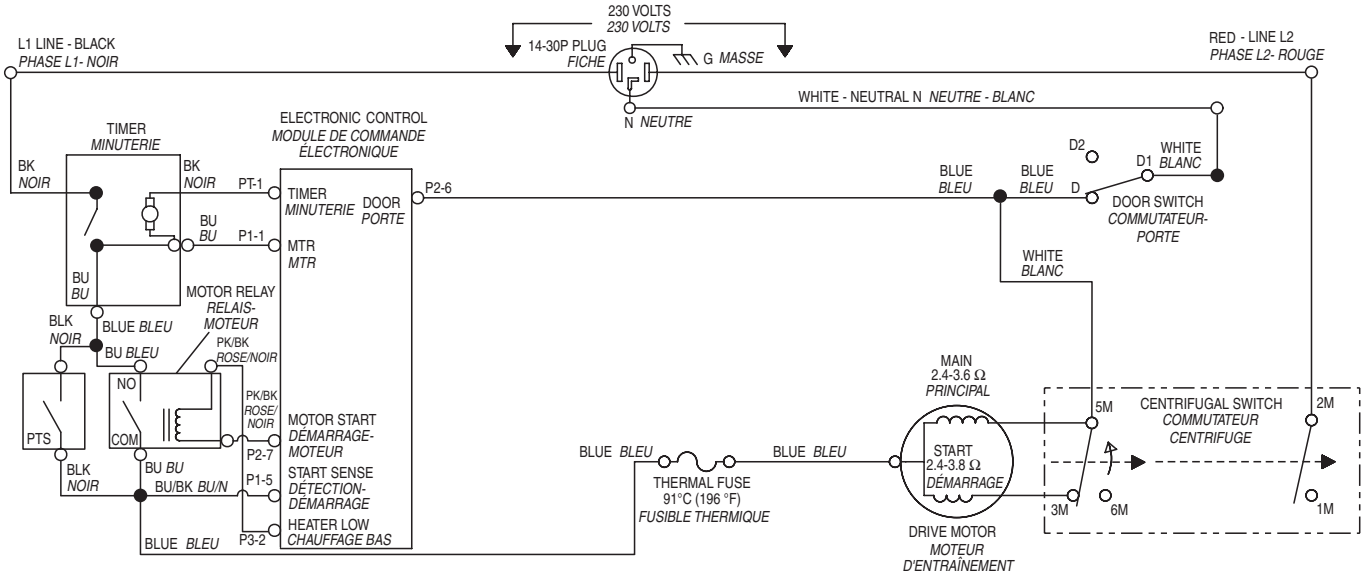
230 VOLTS
*230 VOLTS*

L1 LINE - BLACK
*PHASE L1- NOIR*

14-30P PLUG
*FICHE*

G *MASSE*

RED - LINE L2
*PHASE L2- ROUGE*

WHITE - NEUTRAL N *NEUTRE - BLANC*

N *NEUTRE*

TIMER
*MINUTERIE*

ELECTRONIC CONTROL
*MODULE DE COMMANDE ÉLECTRONIQUE*

BK
*NOIR*

BK
*NOIR*

PT-1

TIMER
*MINUTERIE*

DOOR
*PORTE*

P2-6

BLUE
*BLEU*

BLUE
*BLEU*

D

D2

D1

WHITE
*BLANC*

DOOR SWITCH
*COMMUTATEUR-PORTE*

BU
*BU*

P1-1

MTR
*MTR*

WHITE
*BLANC*

BU
*BU*

MOTOR RELAY
*RELAIS-MOTEUR*

BLK
*NOIR*

BLUE *BLEU*

BU *BLEU*

PK/BK
*ROSE/NOIR*

NO

PK/BK
*ROSE/NOIR*

MAIN
2.4-3.6 Ω
*PRINCIPAL*

5M

CENTRIFUGAL SWITCH
*COMMUTATEUR CENTRIFUGE*

2M

PTS

COM

MOTOR START
*DÉMARRAGE-MOTEUR*

P2-7

START
2.4-3.8 Ω
*DÉMARRAGE*

BLK
*NOIR*

BU *BU*

BU/BK *BU/N*

P1-5

START SENSE
*DÉTECTION-DÉMARRAGE*

BLUE *BLEU*

BLUE *BLEU*

THERMAL FUSE
91°C (196 °F)
*FUSIBLE THERMIQUE*

3M

6M

1M

HEATER LOW
*CHAUFFAGE BAS*

P3-2

BLUE *BLEU*

DRIVE MOTOR
*MOTEUR D'ENTRAÎNEMENT*